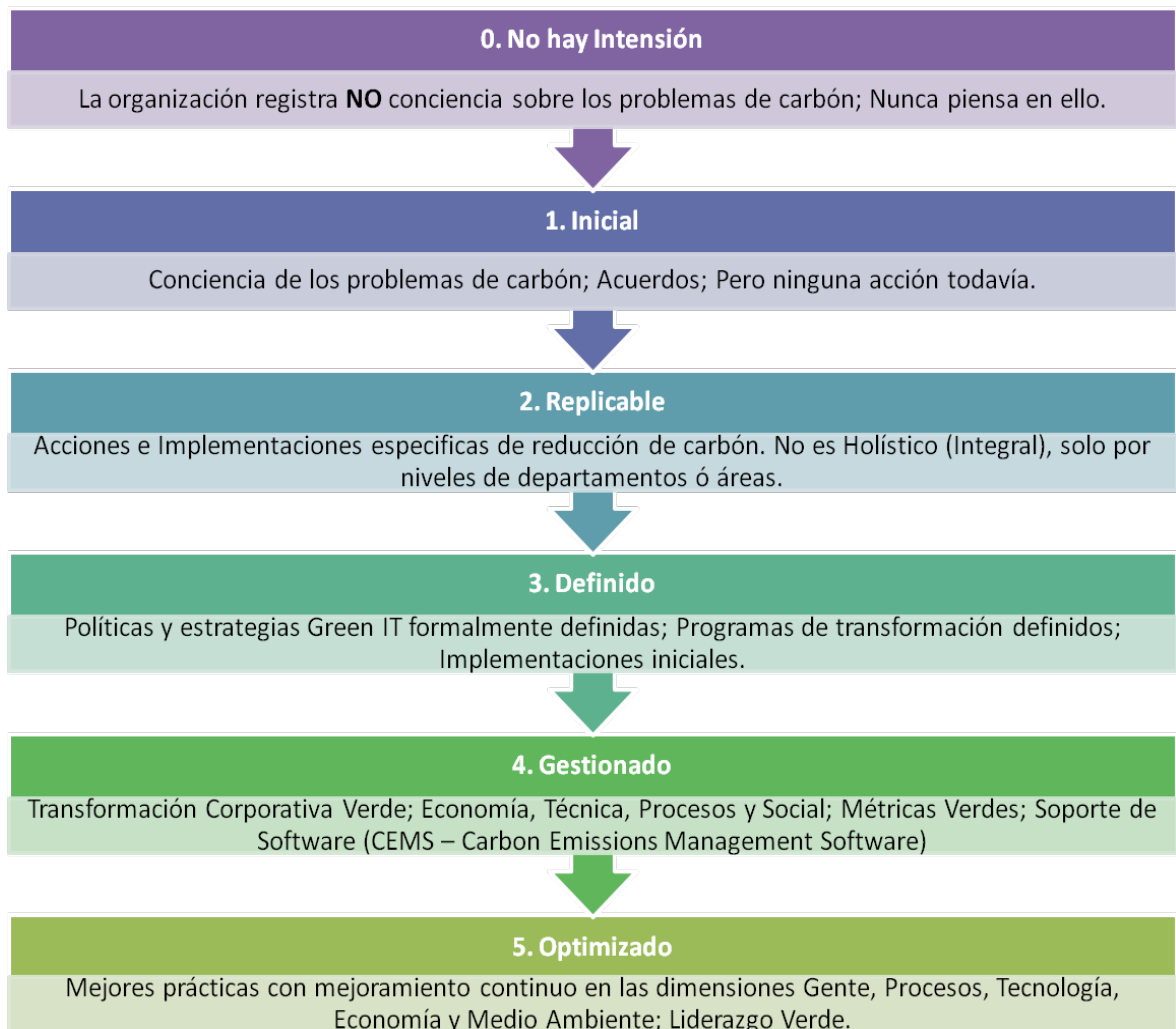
0. No hay Intensión

La organización registra **NO** conciencia sobre los problemas de carbón; Nunca piensa en ello.

1. Inicial

Conciencia de los problemas de carbón; Acuerdos; Pero ninguna acción todavía.

2. Replicable

Acciones e Implementaciones especificas de reducción de carbón. No es Holístico (Integral), solo por niveles de departamentos ó áreas.

3. Definido

Políticas y estrategias Green IT formalmente definidas; Programas de transformación definidos; Implementaciones iniciales.

4. Gestionado

Transformación Corporativa Verde; Economía, Técnica, Procesos y Social; Métricas Verdes; Soporte de Software (CEMS – Carbon Emissions Management Software)

5. Optimizado

Mejores prácticas con mejoramiento continuo en las dimensiones Gente, Procesos, Tecnología, Economía y Medio Ambiente; Liderazgo Verde.